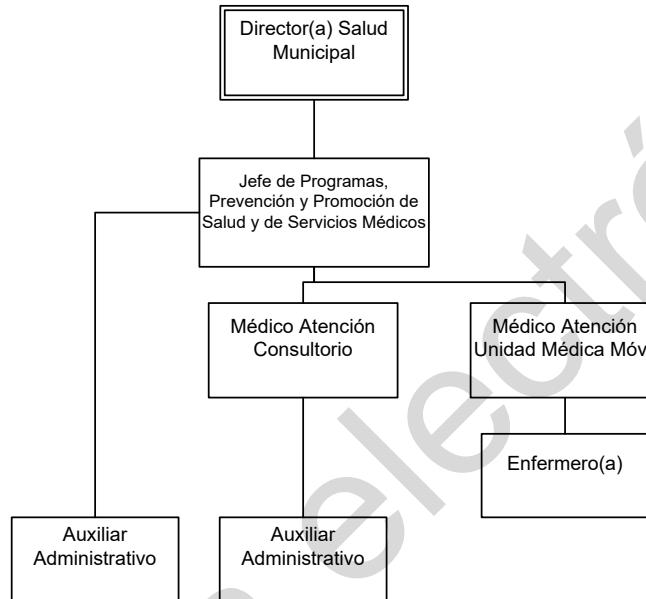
Director(a) Salud Municipal

Jefe de Programas, Prevención y Promoción de Salud y de Servicios Médicos

Médico Atención Consultorio

Médico Atención Unidad Médica Móv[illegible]

Enfermero(a)

Auxiliar Administrativo

Auxiliar Administrativo

electró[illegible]